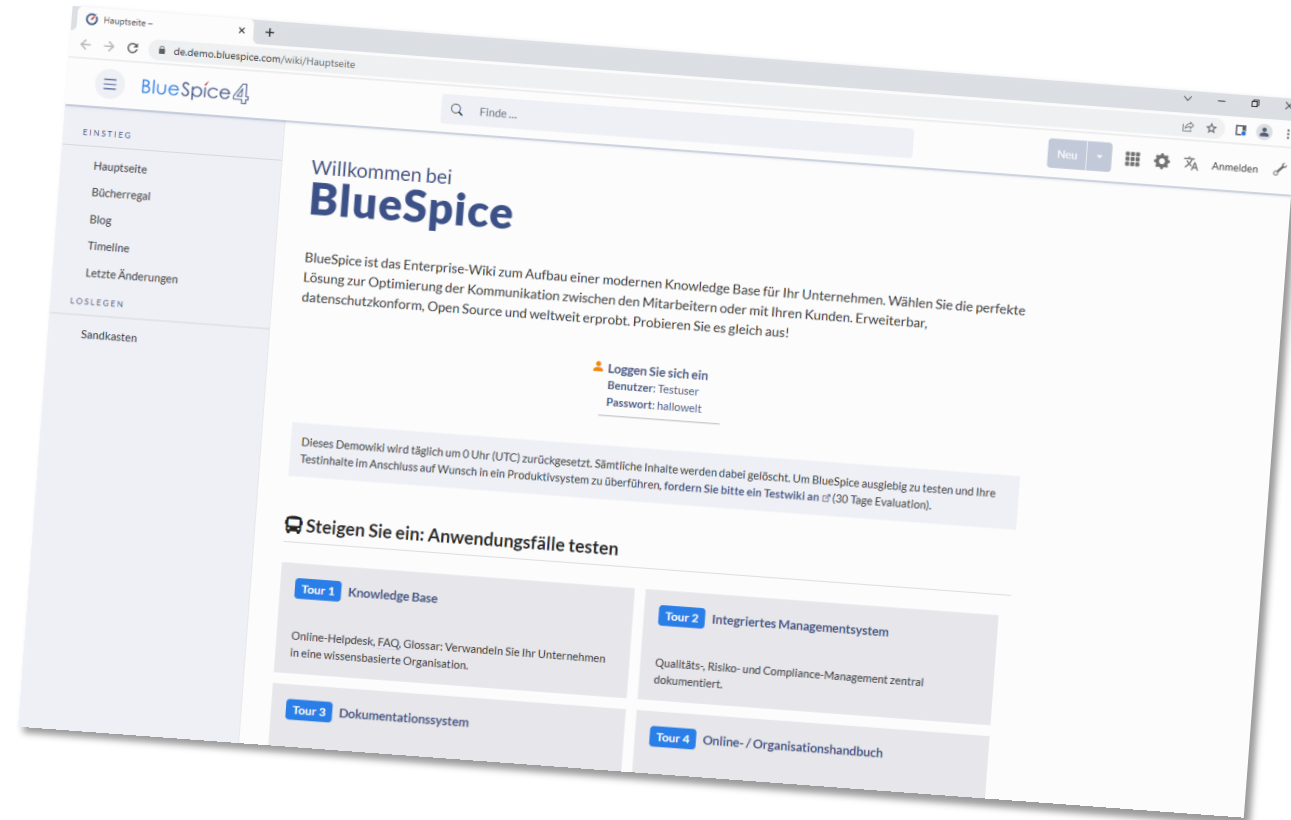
Hauptseite –
×
+
de.demo.bluespice.com/wiki/Hauptseite

BlueSpice 4

Finde ...

Neu
Anmelden

EINSTIEG
Hauptseite
Bücherregal
Blog
Timeline
Letzte Änderungen
LOSLEGEN
Sandkasten

Willkommen bei
BlueSpice

BlueSpice ist das Enterprise-Wiki zum Aufbau einer modernen Knowledge Base für Ihr Unternehmen. Wählen Sie die perfekte Lösung zur Optimierung der Kommunikation zwischen den Mitarbeitern oder mit Ihren Kunden. Erweiterbar, datenschutzkonform, Open Source und weltweit erprobt. Probieren Sie es gleich aus!

Loggen Sie sich ein
Benutzer: Testuser
Passwort: hallowelt

Dieses Demowiki wird täglich um 0 Uhr (UTC) zurückgesetzt. Sämtliche Inhalte werden dabei gelöscht. Um BlueSpice ausgiebig zu testen und Ihre Testinhalte im Anschluss auf Wunsch in ein Produktivsystem zu überführen, fordern Sie bitte ein Testwiki an (30 Tage Evaluation).

Steigen Sie ein: Anwendungsfälle testen

Tour 1 Knowledge Base
Online-Helpdesk, FAQ, Glossar: Verwandeln Sie Ihr Unternehmen in eine wissensbasierte Organisation.

Tour 2 Integriertes Managementsystem
Qualitäts-, Risiko- und Compliance-Management zentral dokumentiert.

Tour 3 Dokumentationssystem

Tour 4 Online- / Organisationshandbuch